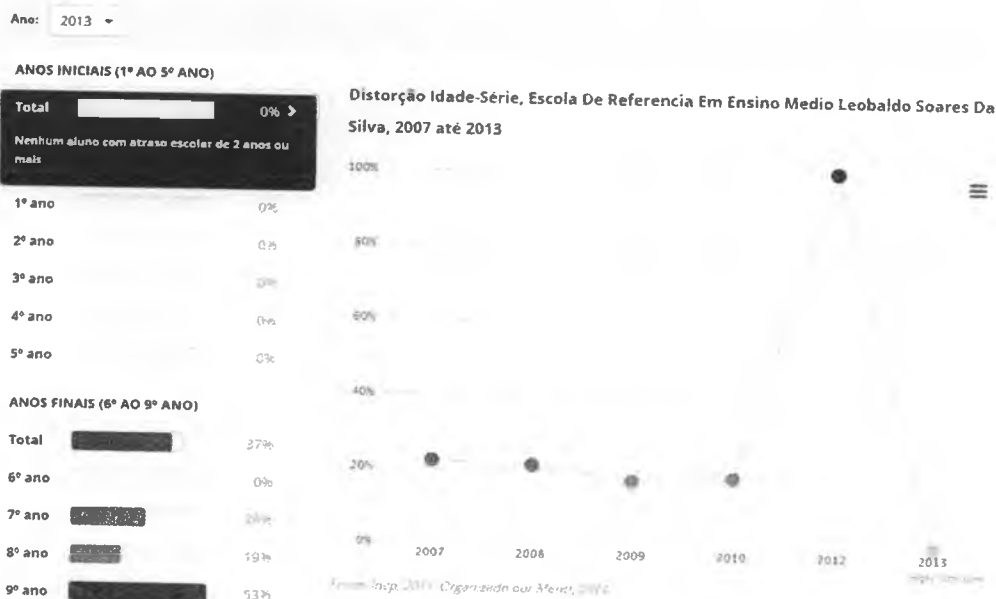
Ano: 2013

ANOS INICIAIS (1º AO 5º ANO)

Total 0% >

Nenhum aluno com atraso escolar de 2 anos ou mais

1º ano 0%

2º ano 0%

3º ano 0%

4º ano 0%

5º ano 0%

ANOS FINAIS (6º AO 9º ANO)

Total 37%

6º ano 0%

7º ano 26%

8º ano 19%

9º ano 53%

Distorção Idade-Série, Escola De Referencia Em Ensino Medio Leobaldo Soares Da Silva, 2007 até 2013

100%

80%

60%

40%

20%

0%

2007 2008 2009 2010 2012 2013

Fonte: Inep, 2013. Organizado por Meritt, 2014

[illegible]